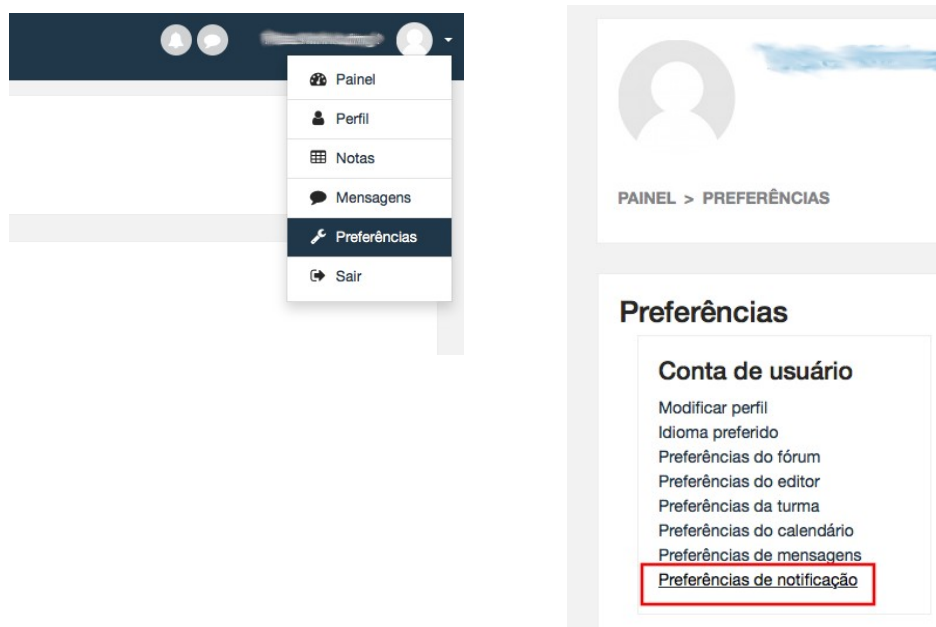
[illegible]

Painel
Perfil
Notas
Mensagens
Preferências
Sair

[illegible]

PAINEL > PREFERÊNCIAS

Preferências

Conta de usuário

Modificar perfil
Idioma preferido
Preferências do fórum
Preferências do editor
Preferências da turma
Preferências do calendário
Preferências de mensagens
Preferências de notificação